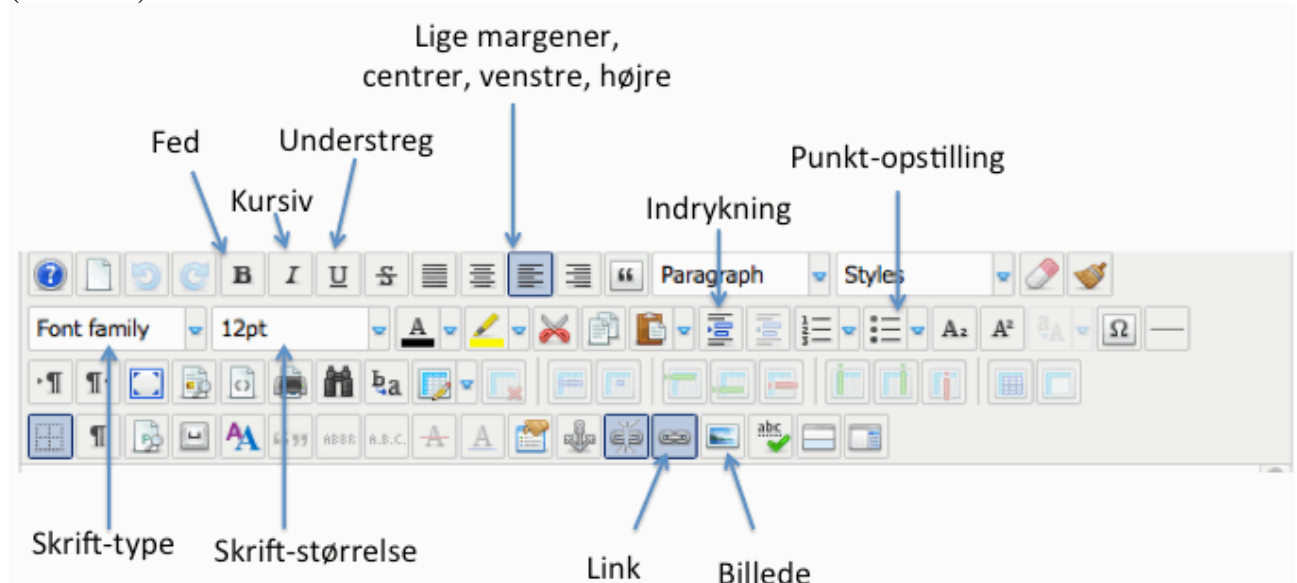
Lige margener, centrer, venstre, højre

Fed

Kursiv

Understreg

Punkt-opstilling

Indrykning

B I U S

Paragraph

Styles

Font family

12pt

A

$A_2$ $A^2$

Ω

ABBR A.B.C.

Skrift-type

Skrift-størrelse

Link

Billede